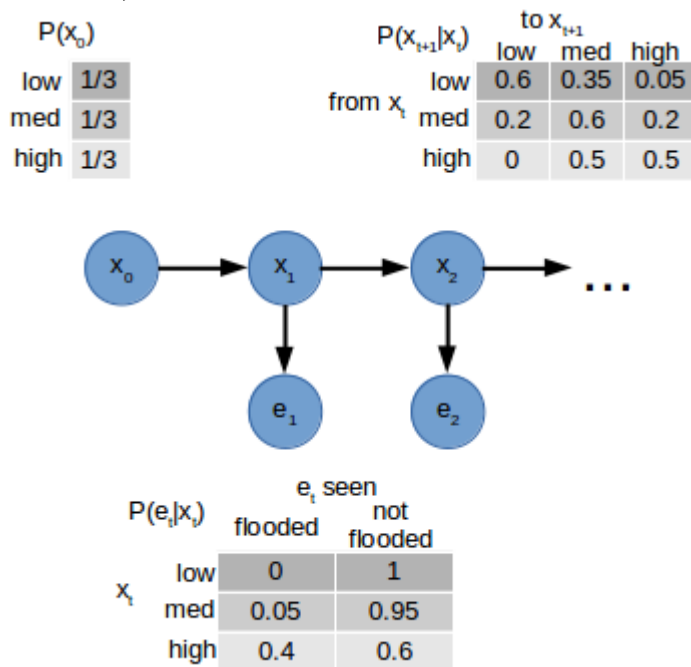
$P(x_0)$

| | |
|---|---|
| low | 1/3 |
| med | 1/3 |
| high | 1/3 |

$P(x_{t+1}|x_t)$

to $x_{t+1}$

| | | low | med | high |
|---|---|---|---|---|
| from $x_t$ | low | 0.6 | 0.35 | 0.05 |
| | med | 0.2 | 0.6 | 0.2 |
| | high | 0 | 0.5 | 0.5 |

$x_0$ $x_1$ $x_2$ ...

$e_1$ $e_2$

$P(e_t|x_t)$

$e_t$ seen

| | | flooded | not flooded |
|---|---|---|---|
| $x_t$ | low | 0 | 1 |
| | med | 0.05 | 0.95 |
| | high | 0.4 | 0.6 |